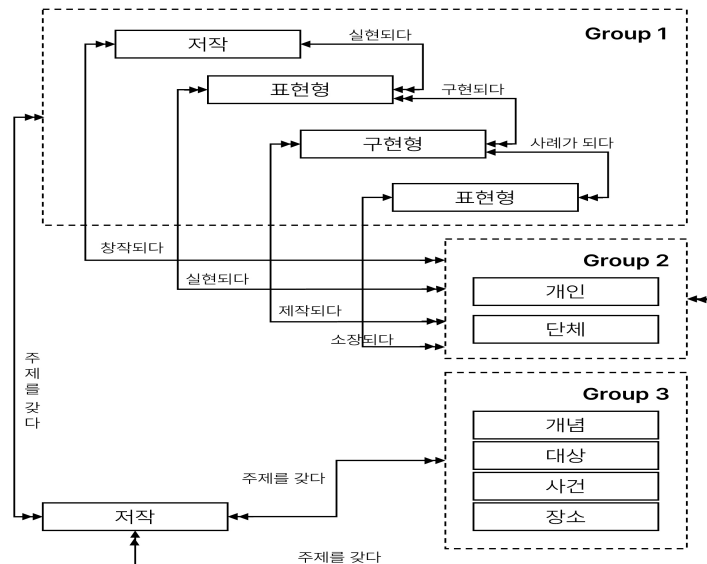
Group 1

저작

실현되다

표현형

구현되다

구현형

사례가 되다

표현형

창작되다

실현되다

제작되다

소장되다

Group 2

개인

단체

Group 3

개념

대상

사건

장소

주제를 갖다

주제를 갖다

저작

주제를 갖다